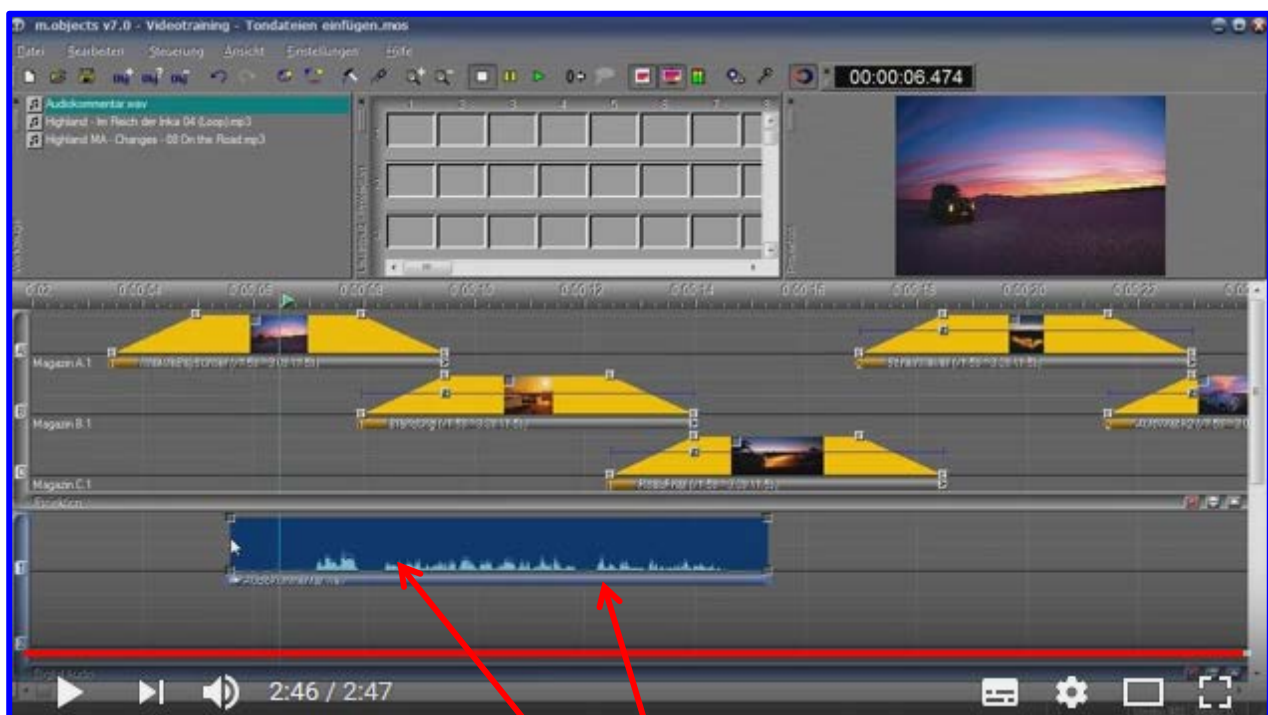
m.objects v7.0 - Videotraining - Tondateien einfügen.mos

Datei Bearbeiten Steuerung Ansicht Einstellungen Hilfe

00:00:06.474

Audiokommentar.wav
Highland - Im Reich der Inka 04 (Loop).mp3
Highland MA - Changes - 08 On the Road.mp3

1 2 3 4 5 6 7 8

0:00:04 0:00:06 0:00:08 0:00:10 0:00:12 0:00:14 0:00:16 0:00:18 0:00:20 0:00:22

A
Magazin A.1

B
Magazin B.1

C
Magazin C.1

Audiokommentar.wav

2:46 / 2:47